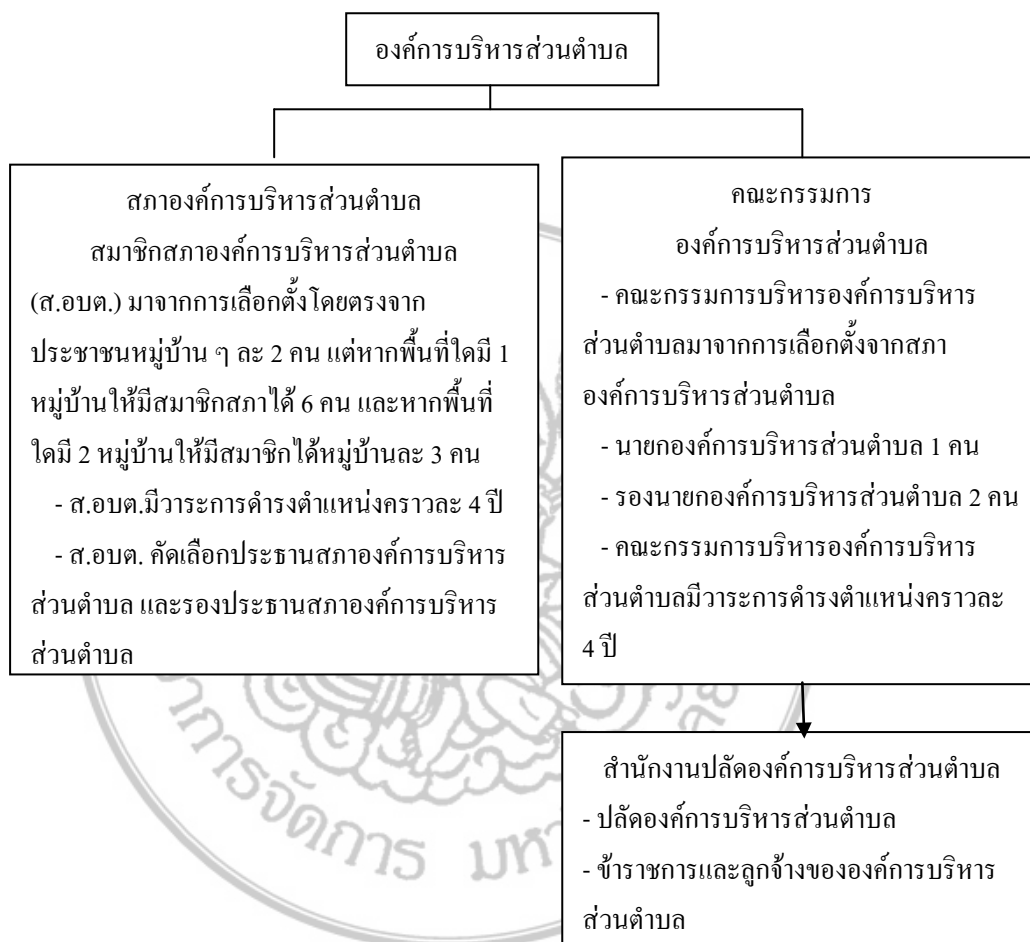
องค์การบริหารส่วนตำบล

สภาองค์การบริหารส่วนตำบล
สมาชิกสภาองค์การบริหารส่วนตำบล (ส.อบต.) มาจากการเลือกตั้งโดยตรงจากประชาชนหมู่บ้าน ๆ ละ 2 คน แต่หากพื้นที่ใดมี 1 หมู่บ้านให้มีสมาชิกสภาได้ 6 คน และหากพื้นที่ใดมี 2 หมู่บ้านให้มีสมาชิกได้หมู่บ้านละ 3 คน
- ส.อบต.มีวาระการดำรงตำแหน่งคราวละ 4 ปี
- ส.อบต. คัดเลือกประธานสภาองค์การบริหารส่วนตำบล และรองประธานสภาองค์การบริหารส่วนตำบล

คณะกรรมการ
องค์การบริหารส่วนตำบล
- คณะกรรมการบริหารองค์การบริหารส่วนตำบลมาจากการเลือกตั้งจากสภาองค์การบริหารส่วนตำบล
- นายกองค์การบริหารส่วนตำบล 1 คน
- รองนายกองค์การบริหารส่วนตำบล 2 คน
- คณะกรรมการบริหารองค์การบริหารส่วนตำบลมีวาระการดำรงตำแหน่งคราวละ 4 ปี

สำนักงานปลัดองค์การบริหารส่วนตำบล
- ปลัดองค์การบริหารส่วนตำบล
- ข้าราชการและลูกจ้างขององค์การบริหารส่วนตำบล